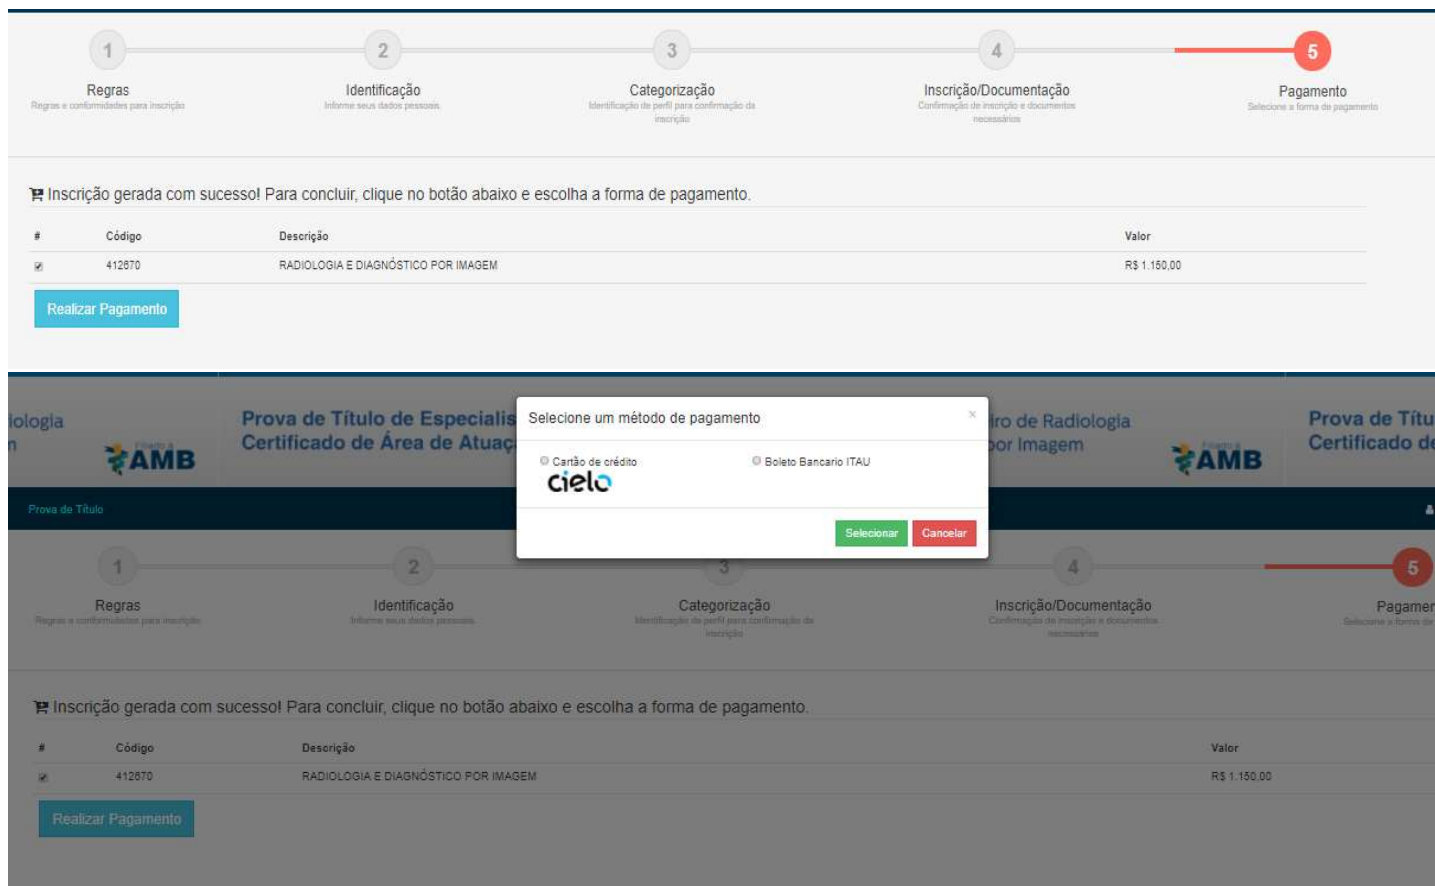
1
Regras
Regras e conformidades para inscrição

2
Identificação
Informe seus dados pessoais

3
Categorização
Identificação de perfil para confirmação da inscrição

4
Inscrição/Documentação
Confirmação de inscrição e documentos necessários

5
Pagamento
Selecione a forma de pagamento

Inscrição gerada com sucesso! Para concluir, clique no botão abaixo e escolha a forma de pagamento.

| # | Código | Descrição | Valor |
|---|---|---|---|
| ☑ | 412870 | RADIOLOGIA E DIAGNÓSTICO POR IMAGEM | R$ 1.150,00 |

Realizar Pagamento

lologia
n

AMB

Prova de Título de Especialis
Certificado de Área de Atuaç

iro de Radiologia
or Imagem

AMB

Prova de Títu
Certificado de

Prova de Título

Selecione um método de pagamento
×
Cartão de crédito
cielo
Boleto Bancario ITAU
Selecionar
Cancelar

1
Regras
Regras e conformidades para inscrição

2
Identificação
Informe seus dados pessoais

3
Categorização
Identificação de perfil para confirmação da inscrição

4
Inscrição/Documentação
Confirmação de inscrição e documentos necessários

5
Pagamen
Selecione a forma de

Inscrição gerada com sucesso! Para concluir, clique no botão abaixo e escolha a forma de pagamento.

| # | Código | Descrição | Valor |
|---|---|---|---|
| ☑ | 412870 | RADIOLOGIA E DIAGNÓSTICO POR IMAGEM | R$ 1.150,00 |

Realizar Pagamento